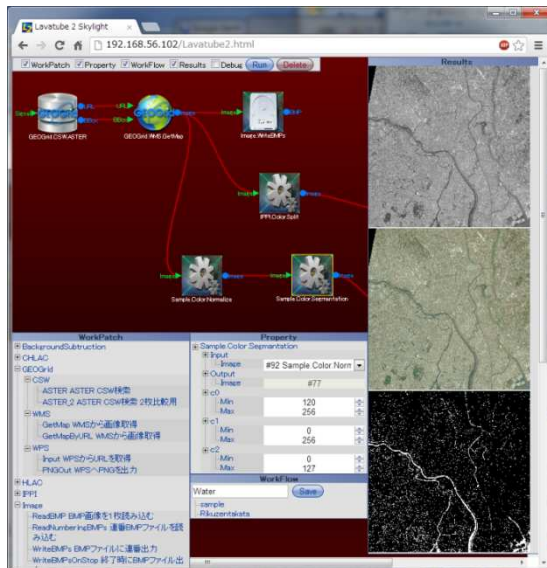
Lavatube 2 Skylight

192.168.56.102/Lavatube2.html

WorkPatch Property WorkFlow Results Debug Run Delete

Results

Signal URL URL Image Image BMP
GEOGrid CSW ASTER
GEOGrid WMS GetMap
Image WriteBMPs
Image Image
IPP1 Color Split
Image Image Image
Sample Color Normalize
Sample Color Segmentation

WorkPatch
BackgroundSubtraction
CHLAC
GEOGrid
CSW
ASTER ASTER CSW検索
ASTER_2 ASTER CSW検索 2枚比較用
WMS
GetMap WMSから画像取得
GetMapByURL WMSから画像取得
WPS
Input WPSからURLを取得
PNGOut WPSへPNGを出力
HLAC
IPP1
Image
ReadBMP BMP画像を1枚読み込む
ReadNumberingBMPs 連番BMPファイルを読み込む
WriteBMPs BMPファイルに連番出力
WriteBMPsOnStop 終了時にBMPファイル出

Property
Sample Color Segmentation
Input
Image #92 Sample Color Norm
Output
Image #77
c0
Min 120
Max 256
c1
Min 0
Max 256
c2
Min 0
Max 127

WorkFlow
Water Save
sample
Rikuzentakata